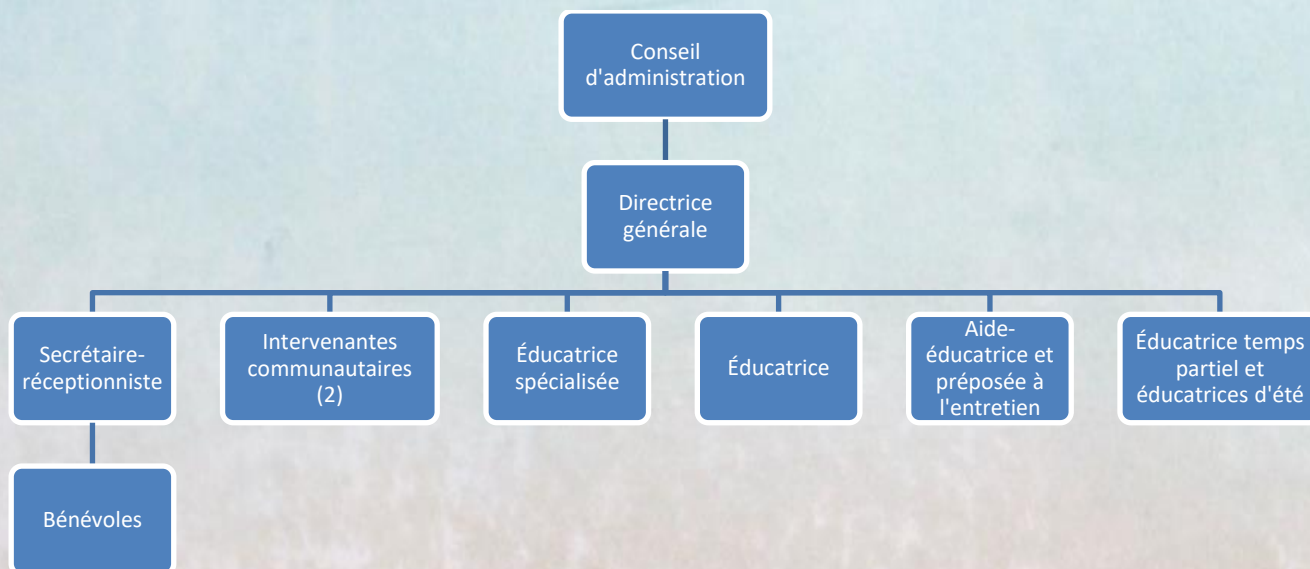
Conseil d'administration

Directrice générale

Secrétaire-réceptionniste

Intervenantes communautaires (2)

Éducatrice spécialisée

Éducatrice

Aide-éducatrice et préposée à l'entretien

Éducatrice temps partiel et éducatrices d'été

Bénévoles